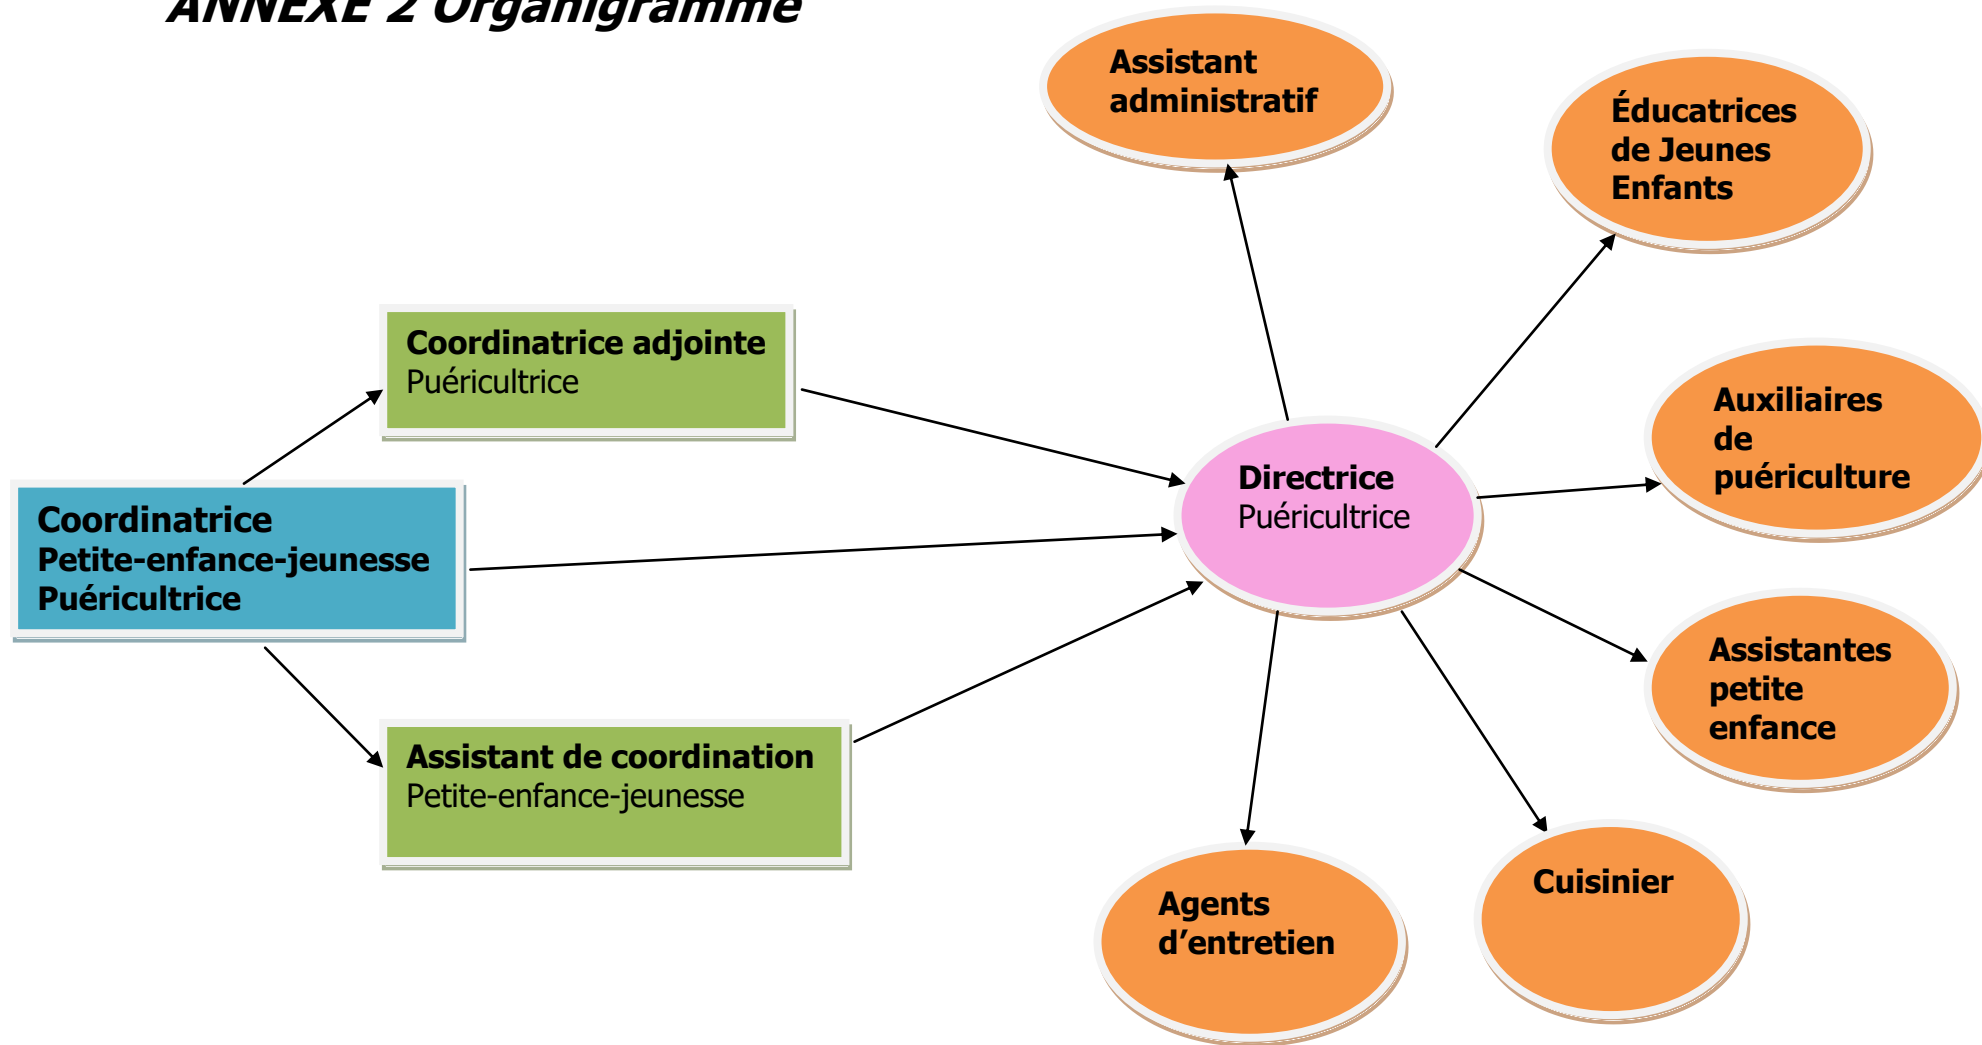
ANNEXE 2 Organigramme

Assistant administratif

Éducatrices de Jeunes Enfants

Coordinatrice adjointe
Puéricultrice

Auxiliaires de puériculture

Coordinatrice
Petite-enfance-jeunesse
Puéricultrice

Directrice
Puéricultrice

Assistantes petite enfance

Assistant de coordination
Petite-enfance-jeunesse

Cuisinier

Agents d'entretien